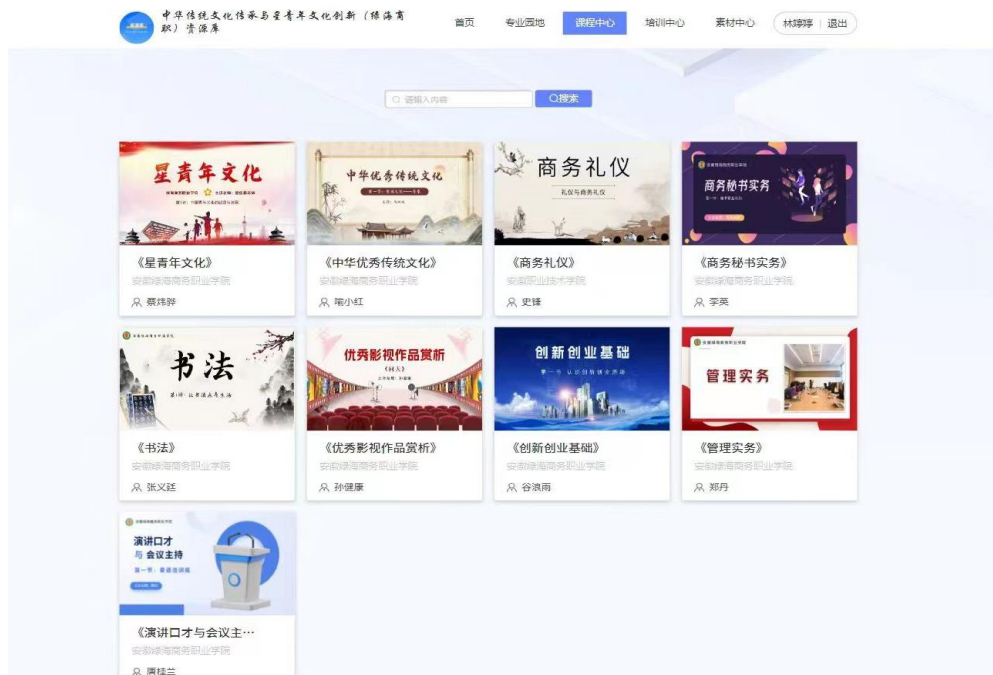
中华传统文化传承与星青年文化创新（绿海商职）资源库

首页 专业园地 课程中心 培训中心 素材中心 林婷婷 | 退出

请输入内容 搜索

星青年文化
《星青年文化》
安徽绿海商务职业学院
蔡炜骅

中华优秀传统文化
《中华优秀传统文化》
安徽绿海商务职业学院
陶小红

商务礼仪
礼仪与商务礼仪
《商务礼仪》
安徽职业技术学院
史锋

商务秘书实务
《商务秘书实务》
安徽绿海商务职业学院
李英

书法
《书法》
安徽绿海商务职业学院
张义廷

优秀影视作品赏析
《优秀影视作品赏析》
安徽绿海商务职业学院
孙健康

创新创业基础
《创新创业基础》
安徽绿海商务职业学院
谷浪雨

管理实务
《管理实务》
安徽绿海商务职业学院
郑丹

演讲口才与会议主持
《演讲口才与会议主…
安徽绿海商务职业学院
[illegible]